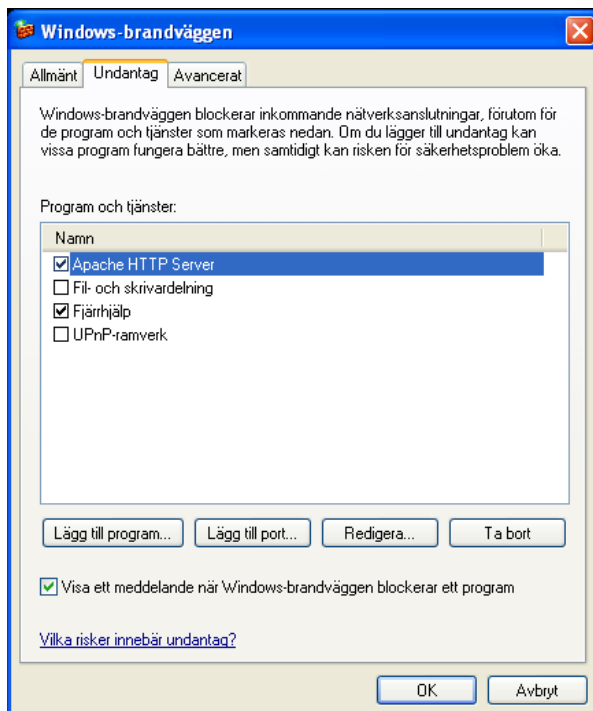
Windows-brandväggen

Allmänt | Undantag | Avancerat

Windows-brandväggen blockerar inkommande nätverksanslutningar, förutom för de program och tjänster som markeras nedan. Om du lägger till undantag kan vissa program fungera bättre, men samtidigt kan risken för säkerhetsproblem öka.

Program och tjänster:

Namn
☑ Apache HTTP Server
☐ Fil- och skrivardelning
☑ Fjärrhjälp
☐ UPnP-ramverk

Lägg till program... | Lägg till port... | Redigera... | Ta bort

☑ Visa ett meddelande när Windows-brandväggen blockerar ett program

Vilka risker innebär undantag?

OK | Avbryt